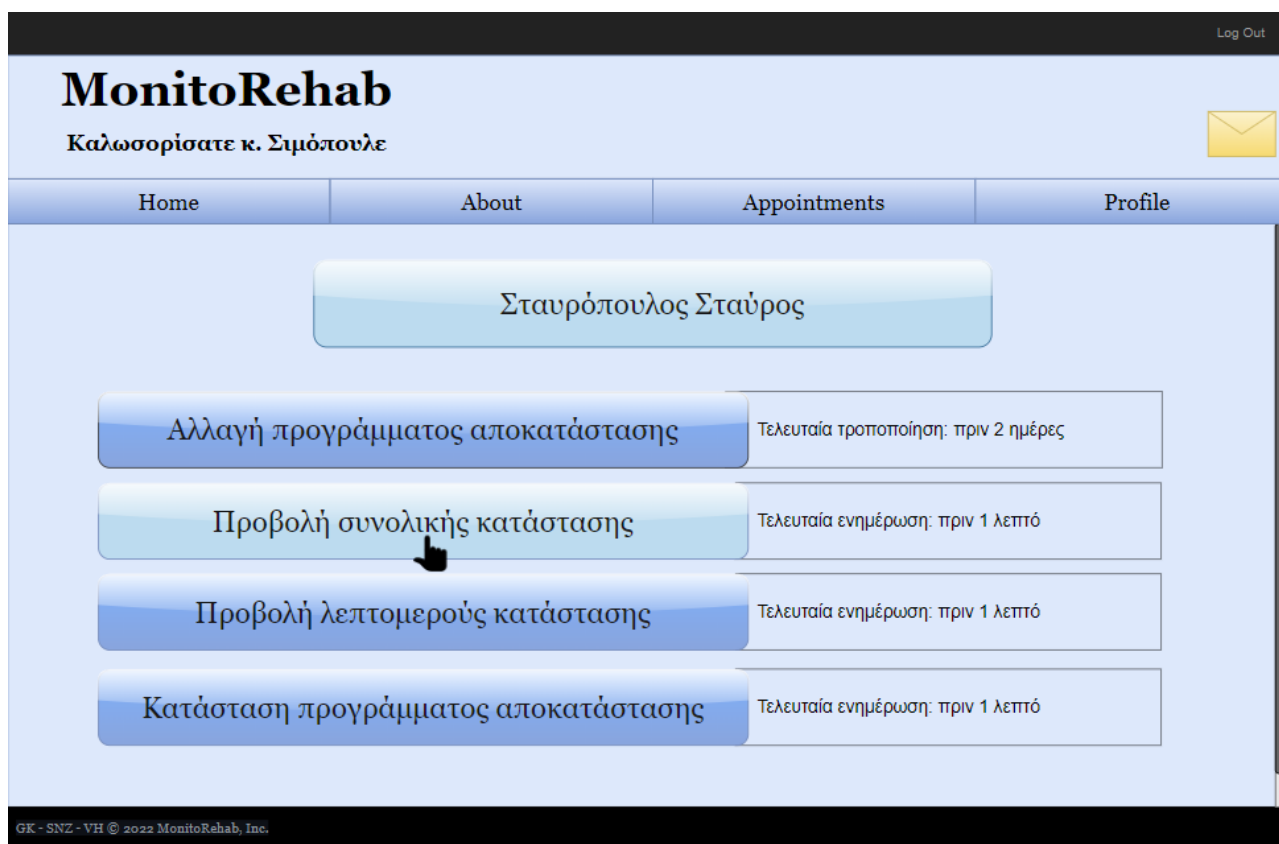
Log Out

MonitoRehab

Καλωσορίσατε κ. Σιμόπουλε

Home | About | Appointments | Profile

Σταυρόπουλος Σταύρος

Αλλαγή προγράμματος αποκατάστασης
Τελευταία τροποποίηση: πριν 2 ημέρες

Προβολή συνολικής κατάστασης
Τελευταία ενημέρωση: πριν 1 λεπτό

Προβολή λεπτομερούς κατάστασης
Τελευταία ενημέρωση: πριν 1 λεπτό

Κατάσταση προγράμματος αποκατάστασης
Τελευταία ενημέρωση: πριν 1 λεπτό

GK - SNZ - VH © 2022 MonitoRehab, Inc.